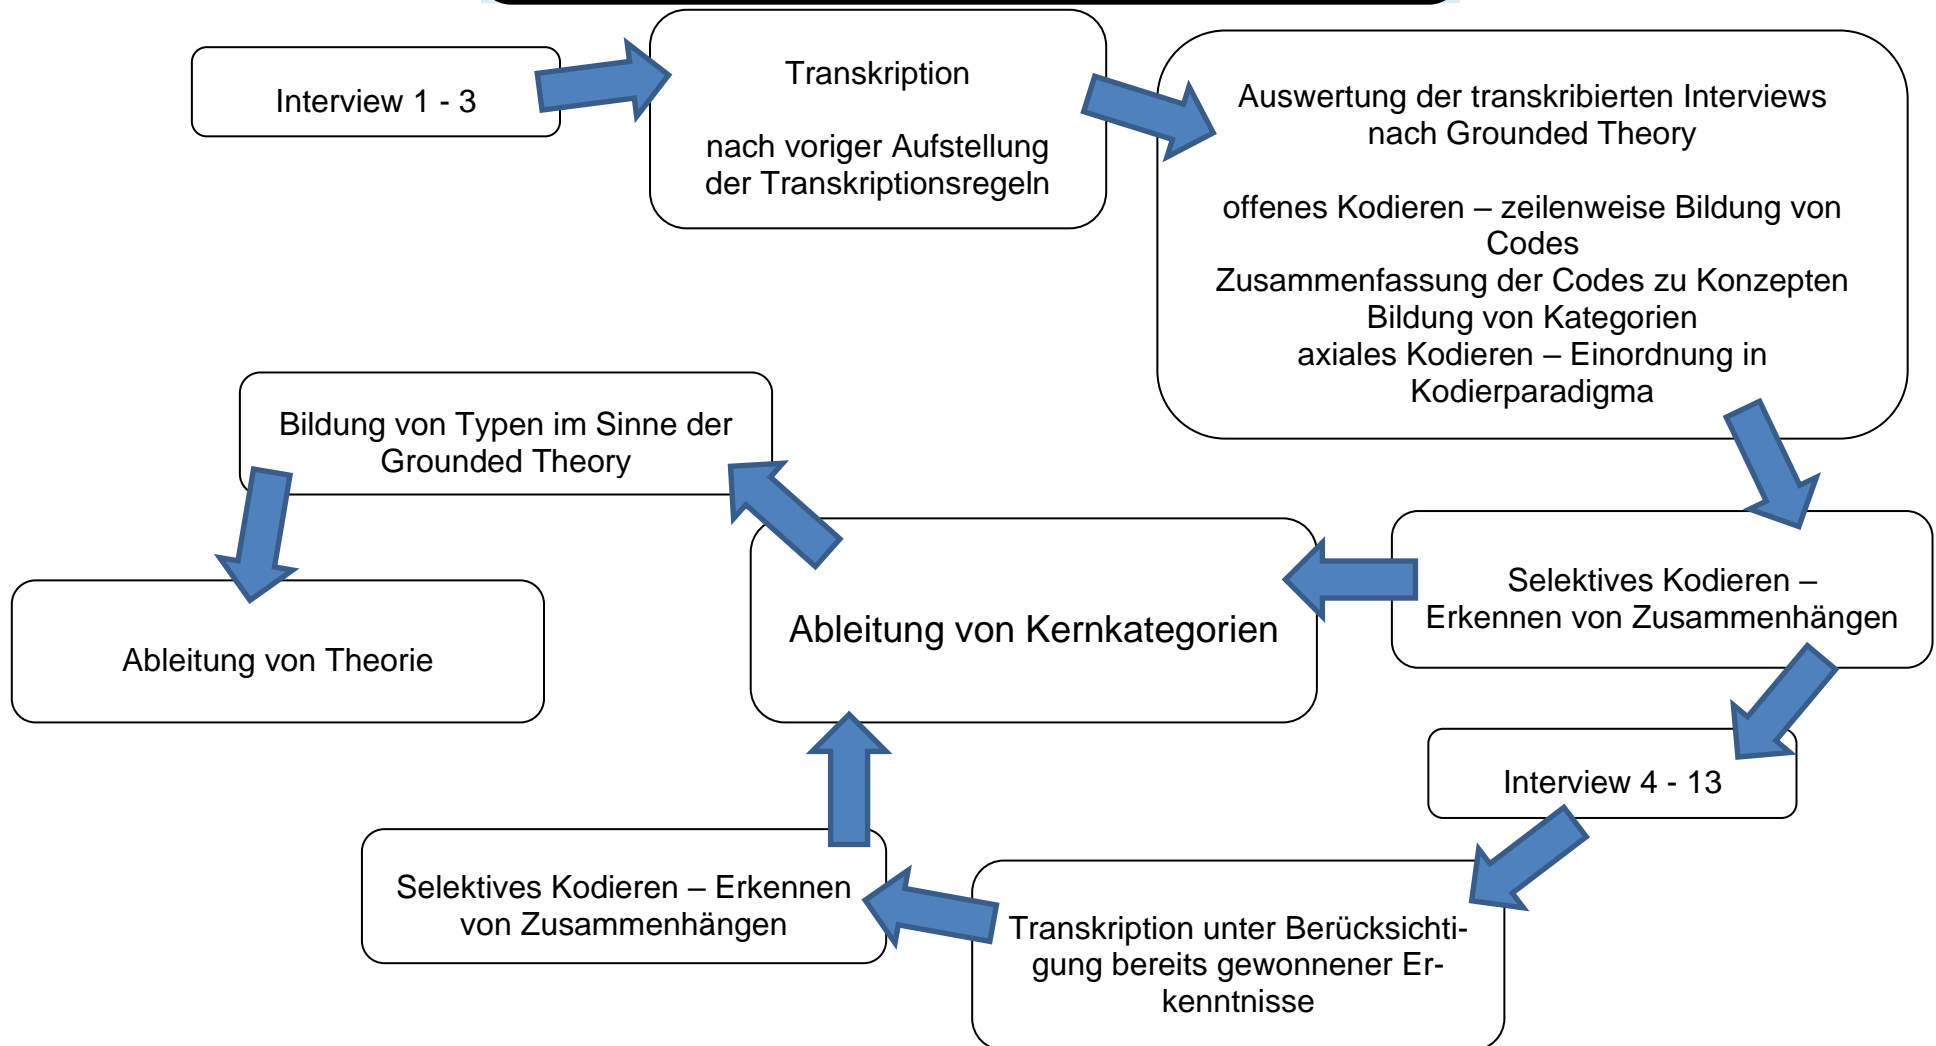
Interview 1 - 3

Transkription

nach voriger Aufstellung der Transkriptionsregeln

Auswertung der transkribierten Interviews nach Grounded Theory

offenes Kodieren – zeilenweise Bildung von Codes
Zusammenfassung der Codes zu Konzepten
Bildung von Kategorien
axiales Kodieren – Einordnung in Kodierparadigma

Selektives Kodieren – Erkennen von Zusammenhängen

Interview 4 - 13

Transkription unter Berücksichtigung bereits gewonnener Erkenntnisse

Selektives Kodieren – Erkennen von Zusammenhängen

Ableitung von Kernkategorien

Bildung von Typen im Sinne der Grounded Theory

Ableitung von Theorie